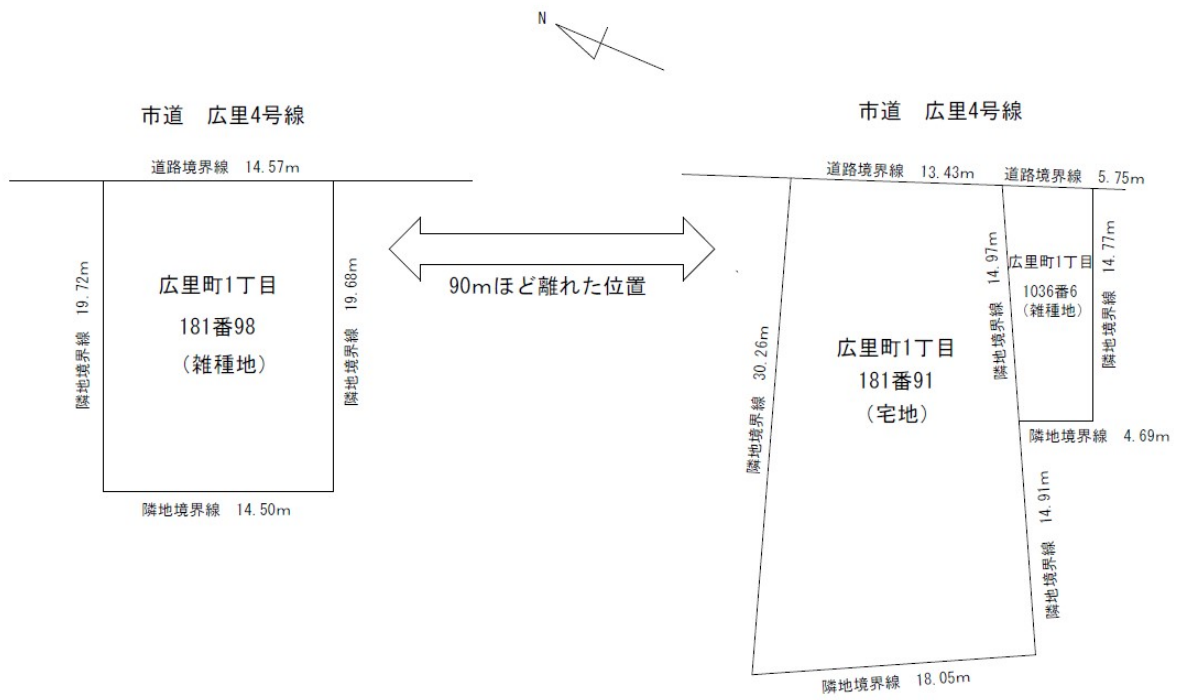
N

市道　広里4号線

道路境界線　14.57m

隣地境界線　19.72m

広里町1丁目
181番98
（雑種地）

隣地境界線　19.68m

隣地境界線　14.50m

90mほど離れた位置

市道　広里4号線

道路境界線　13.43m

道路境界線　5.75m

隣地境界線　14.97m

広里町1丁目
1036番6
（雑種地）

隣地境界線　14.77m

隣地境界線　30.26m

広里町1丁目
181番91
（宅地）

隣地境界線　4.69m

隣地境界線　14.91m

隣地境界線　18.05m